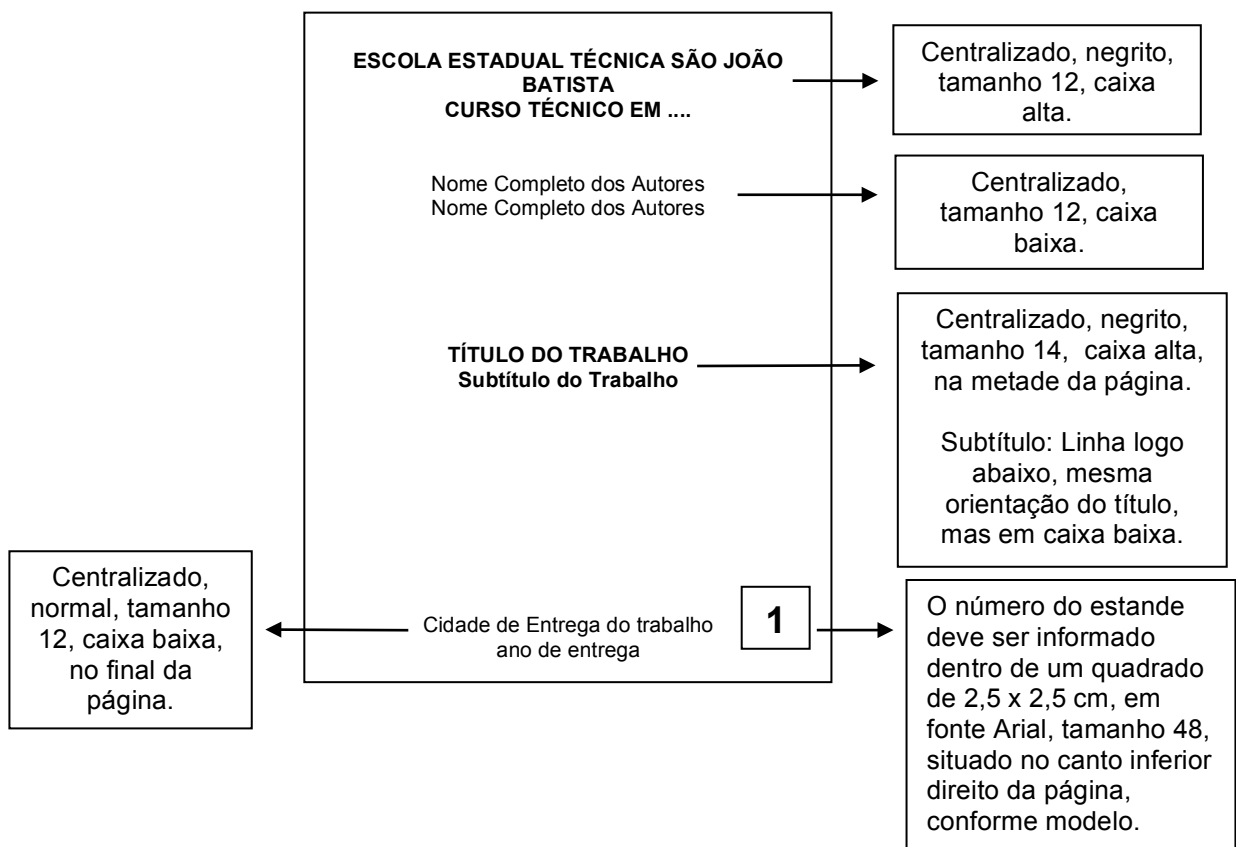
ESCOLA ESTADUAL TÉCNICA SÃO JOÃO BATISTA
CURSO TÉCNICO EM ....

Centralizado, negrito, tamanho 12, caixa alta.

Nome Completo dos Autores
Nome Completo dos Autores

Centralizado, tamanho 12, caixa baixa.

TÍTULO DO TRABALHO
Subtítulo do Trabalho

Centralizado, negrito, tamanho 14, caixa alta, na metade da página.

Subtítulo: Linha logo abaixo, mesma orientação do título, mas em caixa baixa.

Centralizado, normal, tamanho 12, caixa baixa, no final da página.

Cidade de Entrega do trabalho
ano de entrega

1

O número do estande deve ser informado dentro de um quadrado de 2,5 x 2,5 cm, em fonte Arial, tamanho 48, situado no canto inferior direito da página, conforme modelo.